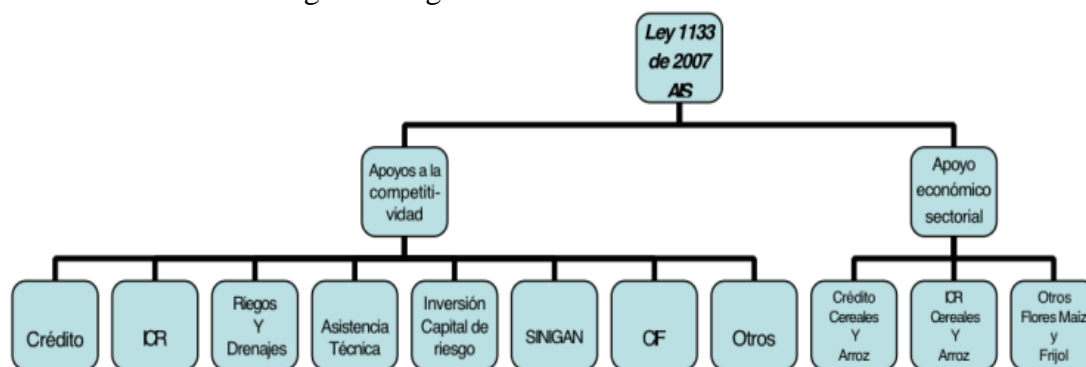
Ley 1133 de 2007 AIS

Apoyos a la competitividad

Apoyo económico sectorial

Crédito

ICR

Riegos Y Drenajes

Asistencia Técnica

Inversión Capital de riesgo

SINIGAN

CIF

Otros

Crédito Cereales Y Arroz

ICR Cereales Y Arroz

Otros Flores Maíz y Frijol